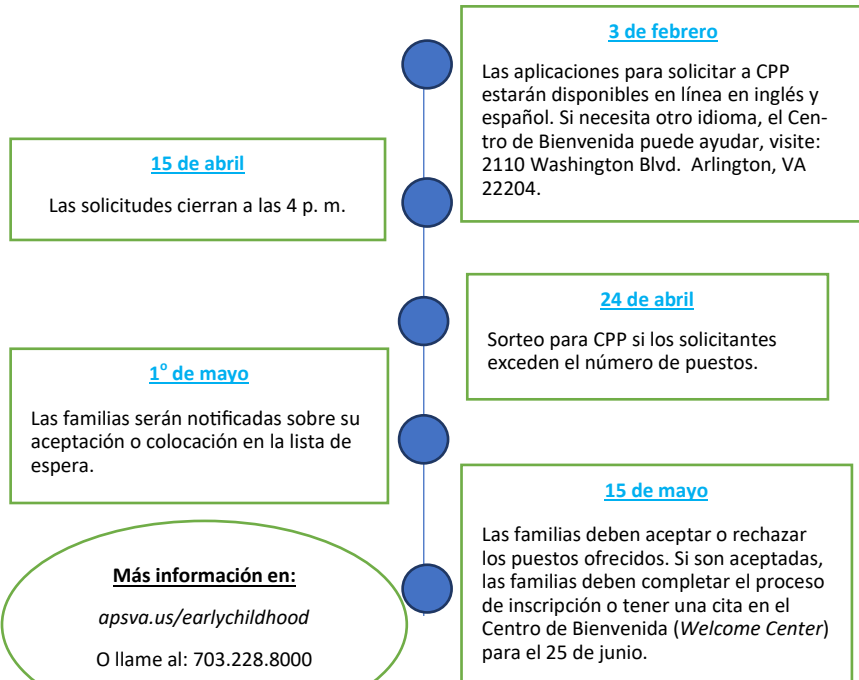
3 de febrero

Las aplicaciones para solicitar a CPP estarán disponibles en línea en inglés y español. Si necesita otro idioma, el Centro de Bienvenida puede ayudar, visite: 2110 Washington Blvd. Arlington, VA 22204.

15 de abril

Las solicitudes cierran a las 4 p. m.

24 de abril

Sorteo para CPP si los solicitantes exceden el número de puestos.

1º de mayo

Las familias serán notificadas sobre su aceptación o colocación en la lista de espera.

15 de mayo

Las familias deben aceptar o rechazar los puestos ofrecidos. Si son aceptadas, las familias deben completar el proceso de inscripción o tener una cita en el Centro de Bienvenida (*Welcome Center*) para el 25 de junio.

Más información en:

*apsva.us/earlychildhood*

O llame al: 703.228.8000